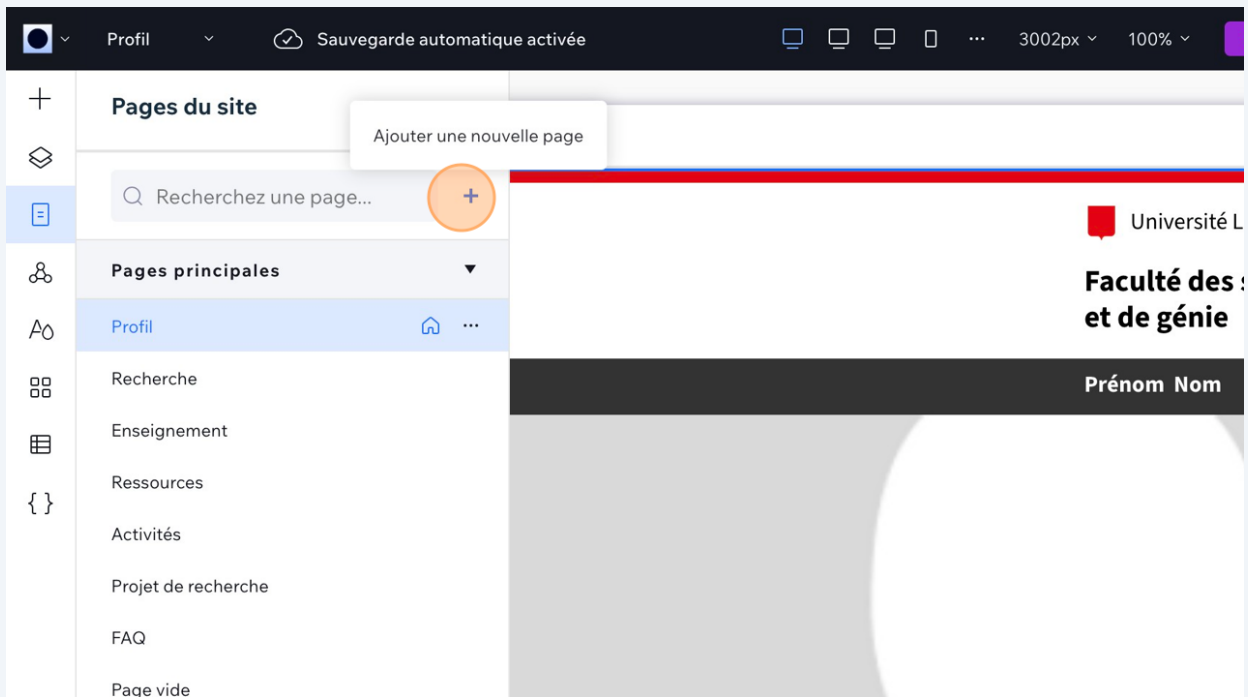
Profil

Sauvegarde automatique activée

3002px

100%

Pages du site

Ajouter une nouvelle page

Recherchez une page...

+

Pages principales

Profil

Recherche

Enseignement

Ressources

Activités

Projet de recherche

FAQ

Page vide

Université L

Faculté des s
et de génie

Prénom Nom